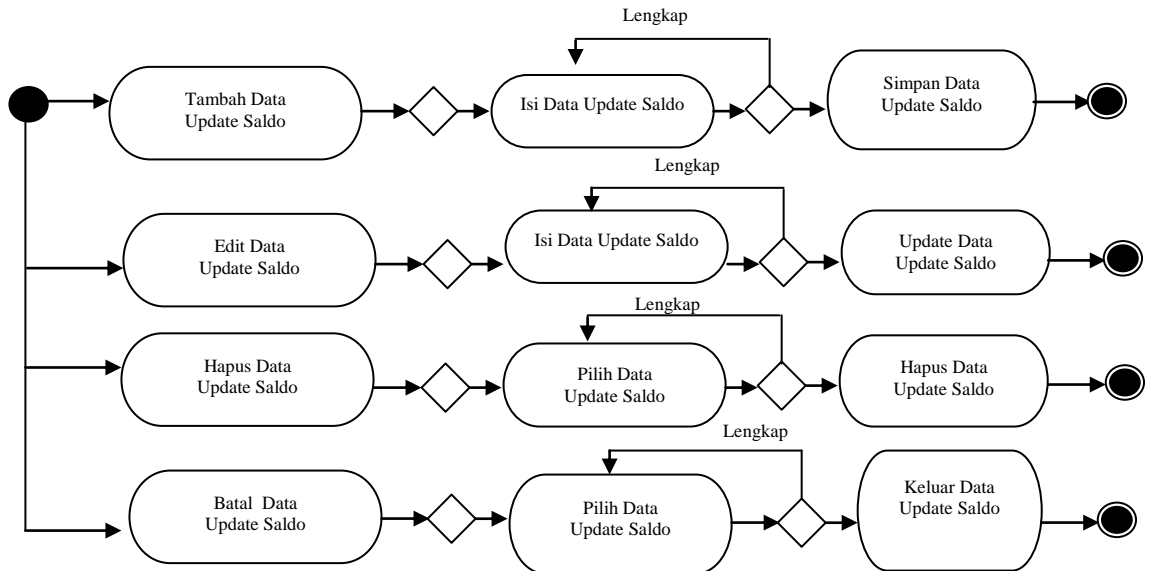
Lengkap

Tambah Data Update Saldo

Isi Data Update Saldo

Simpan Data Update Saldo

Lengkap

Edit Data Update Saldo

Isi Data Update Saldo

Update Data Update Saldo

Lengkap

Hapus Data Update Saldo

Pilih Data Update Saldo

Hapus Data Update Saldo

Lengkap

Batal Data Update Saldo

Pilih Data Update Saldo

Keluar Data Update Saldo